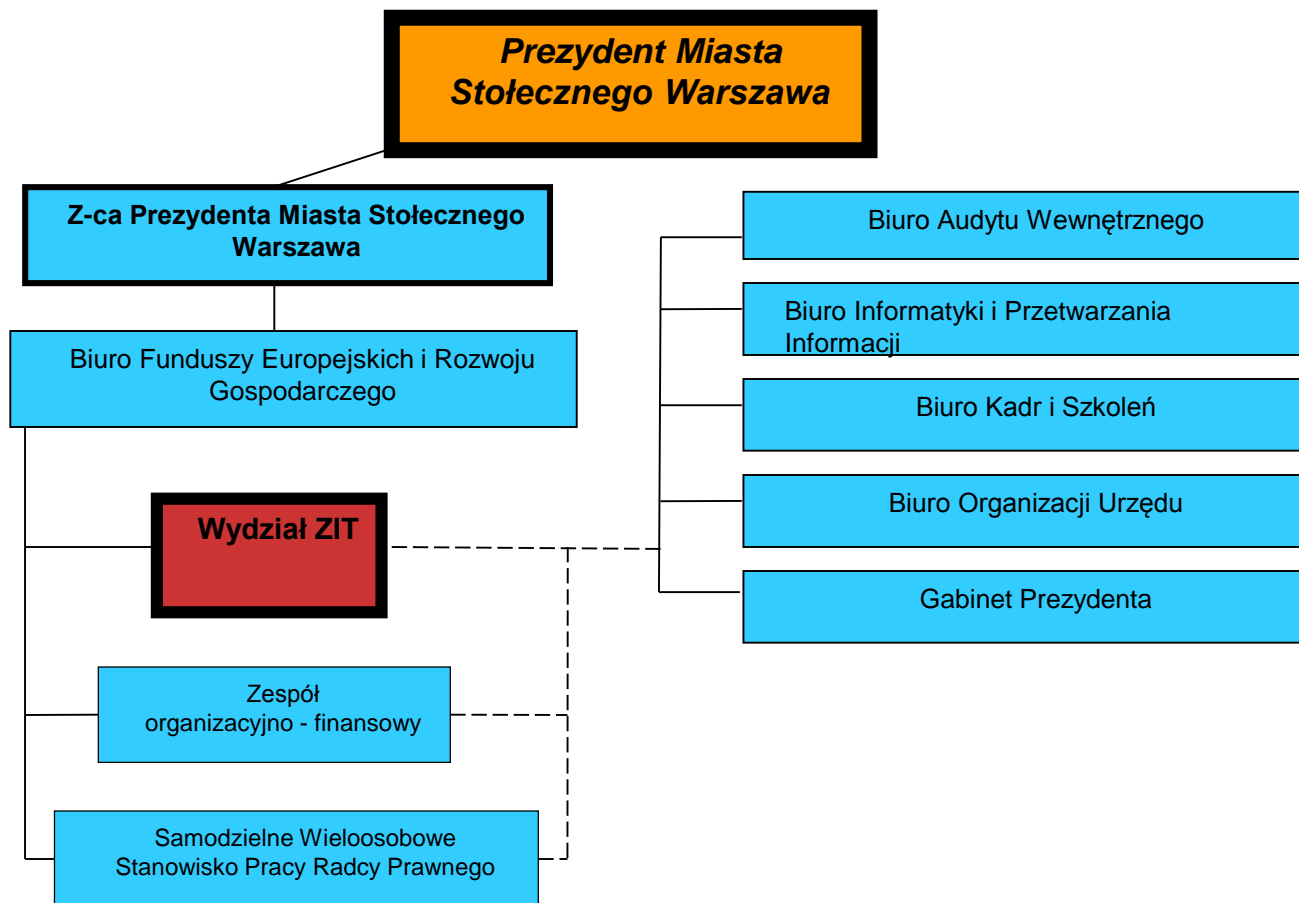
Prezydent Miasta Stołecznego Warszawa

Z-ca Prezydenta Miasta Stołecznego Warszawa

Biuro Funduszy Europejskich i Rozwoju Gospodarczego

Wydział ZIT

Zespół organizacyjno - finansowy

Samodzielne Wieloosobowe Stanowisko Pracy Radcy Prawnego

Biuro Audytu Wewnętrznego

Biuro Informatyki i Przetwarzania Informacji

Biuro Kadr i Szkoleń

Biuro Organizacji Urzędu

Gabinet Prezydenta